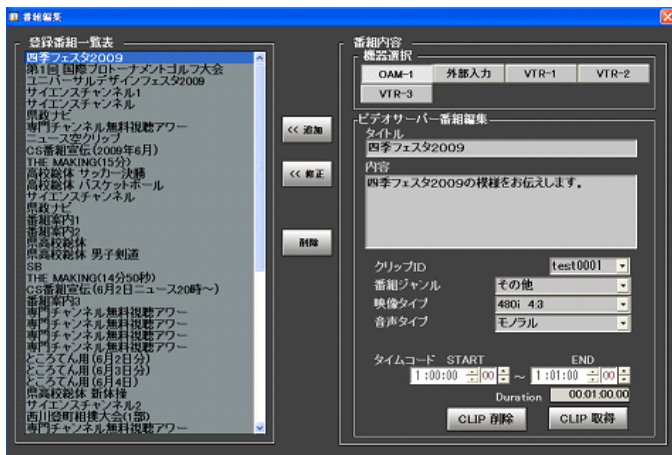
番組編集

登録番組一覧表
四季フェスタ2009
第1回 国際プロトーナメントゴルフ大会
ユーバーサルデザインフェスタ2009
サイエンスチャンネル1
サイエンスチャンネル
県政ナビ
専門チャンネル無料視聴アワー
ニュース空クリップ
CS番組宣伝(2009年6月)
THE MAKING(15分)
高校総体 サッカー決勝
高校総体 バスケットボール
サイエンスチャンネル
県政ナビ
番組案内1
番組案内2
県高校総体
県高校総体 男子剣道
SB
THE MAKING(14分50秒)
CS番組宣伝(6月2日ニュース20時~)
番組案内3
専門チャンネル無料視聴アワー
専門チャンネル無料視聴アワー
専門チャンネル無料視聴アワー
ところてん用(6月2日分)
ところてん用(6月3日分)
ところてん用(6月4日)
県高校総体 新体操
サイエンスチャンネル2
西川登町相撲大会(1部)
専門チャンネル無料視聴アワー

<< 追加
<< 修正
削除

番組内容
機器選択
OAM-1 外部入力 VTR-1 VTR-2 VTR-3

ビデオサーバー番組編集
タイトル
四季フェスタ2009
内容
四季フェスタ2009の模様をお伝えします。

クリップID test0001
番組ジャンル その他
映像タイプ 480i 4:3
音声タイプ モノラル

タイムコード START END
1:00:00 00 ~ 1:01:00 00
Duration 00:01:00.00

CLIP 削除 CLIP 取得